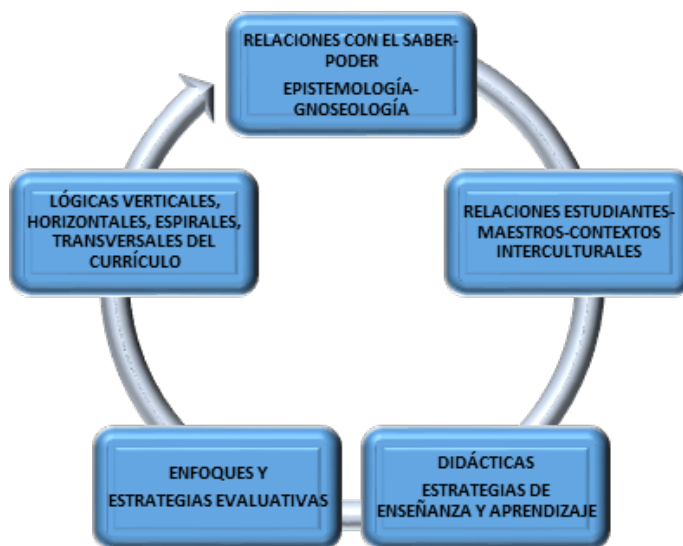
RELACIONES CON EL SABER-PODER
EPISTEMOLOGÍA-GNOSEOLOGÍA

RELACIONES ESTUDIANTES-MAESTROS-CONTEXTOS INTERCULTURALES

DIDÁCTICAS
ESTRATEGIAS DE ENSEÑANZA Y APRENDIZAJE

ENFOQUES Y
ESTRATEGIAS EVALUATIVAS

LÓGICAS VERTICALES, HORIZONTALES, ESPIRALES, TRANSVERSALES DEL CURRÍCULO